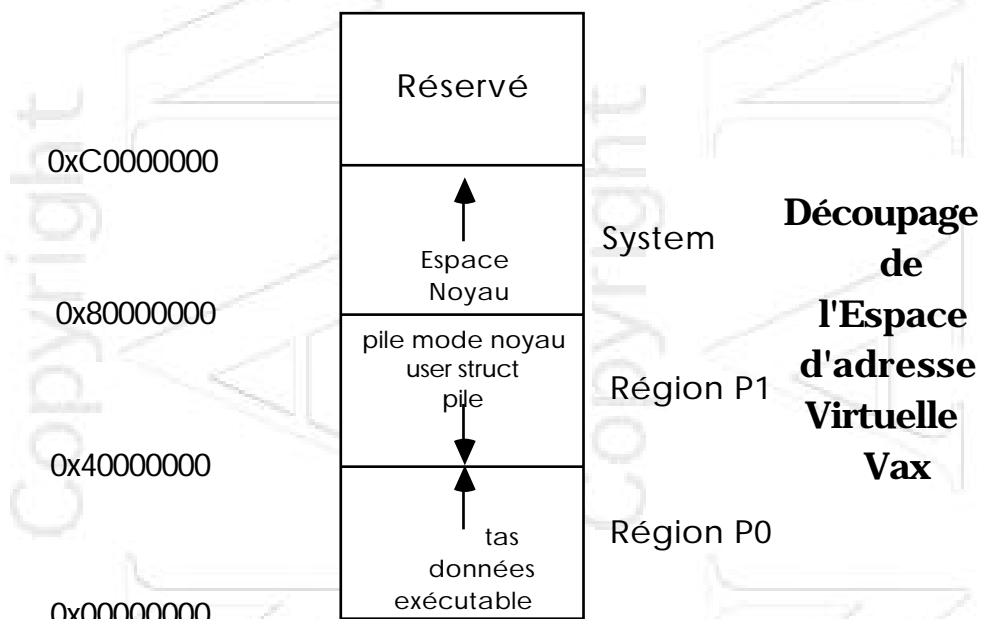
Réservé

0xC0000000

Espace Noyau

System

0x80000000

pile mode noyau
user struct
pile

Région P1

0x40000000

tas
données
exécutable

Région P0

0x00000000

Découpage de l'Espace d'adresse Virtuelle Vax

Copyright

Copyright